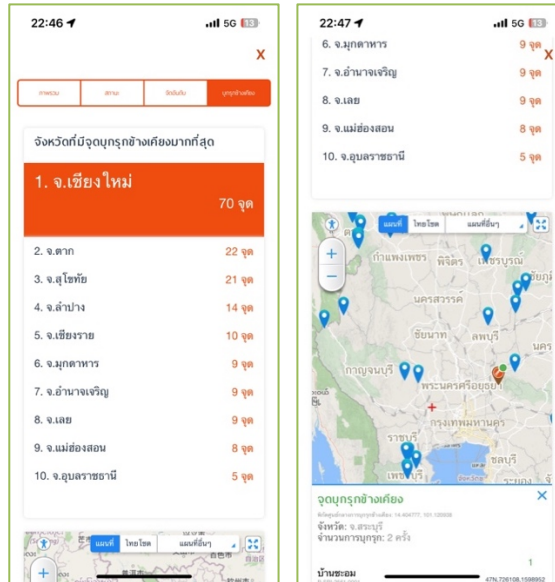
22:46

5G 13

X

ภาพรวม | สถาน | จัดอันดับ | บุกรุกข้างเคียง

จังหวัดที่มีจุดบุกรุกข้างเคียงมากที่สุด

1. จ.เชียงใหม่

70 จุด

2. จ.ตาก 22 จุด

3. จ.สุโขทัย 21 จุด

4. จ.ลำปาง 14 จุด

5. จ.เชียงราย 10 จุด

6. จ.มุกดาหาร 9 จุด

7. จ.อำนาจเจริญ 9 จุด

8. จ.เลย 9 จุด

9. จ.แม่ฮ่องสอน 8 จุด

10. จ.อุบลราชธานี 5 จุด

แผนที่ ไทยโชต แผนที่อื่นๆ

22:47

5G 13

6. จ.มุกดาหาร 9 จุด

X

7. จ.อำนาจเจริญ 9 จุด

8. จ.เลย 9 จุด

9. จ.แม่ฮ่องสอน 8 จุด

10. จ.อุบลราชธานี 5 จุด

แผนที่ ไทยโชต แผนที่อื่นๆ

กำแพงเพชร พิจิตร เพชรบูรณ์

นครสวรรค์

ชัยนาท ลพบุรี

กาญจนบุรี

พระนครศรีอยุธยา

กรุงเทพมหานคร

ราชบุรี

ชลบุรี

จุดบุกรุกข้างเคียง

X

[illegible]

จังหวัด: จ.สระบุรี

จำนวนการบุกรุก: 2 ครั้ง

1

บ้านซะอม

47N,726108,1598952